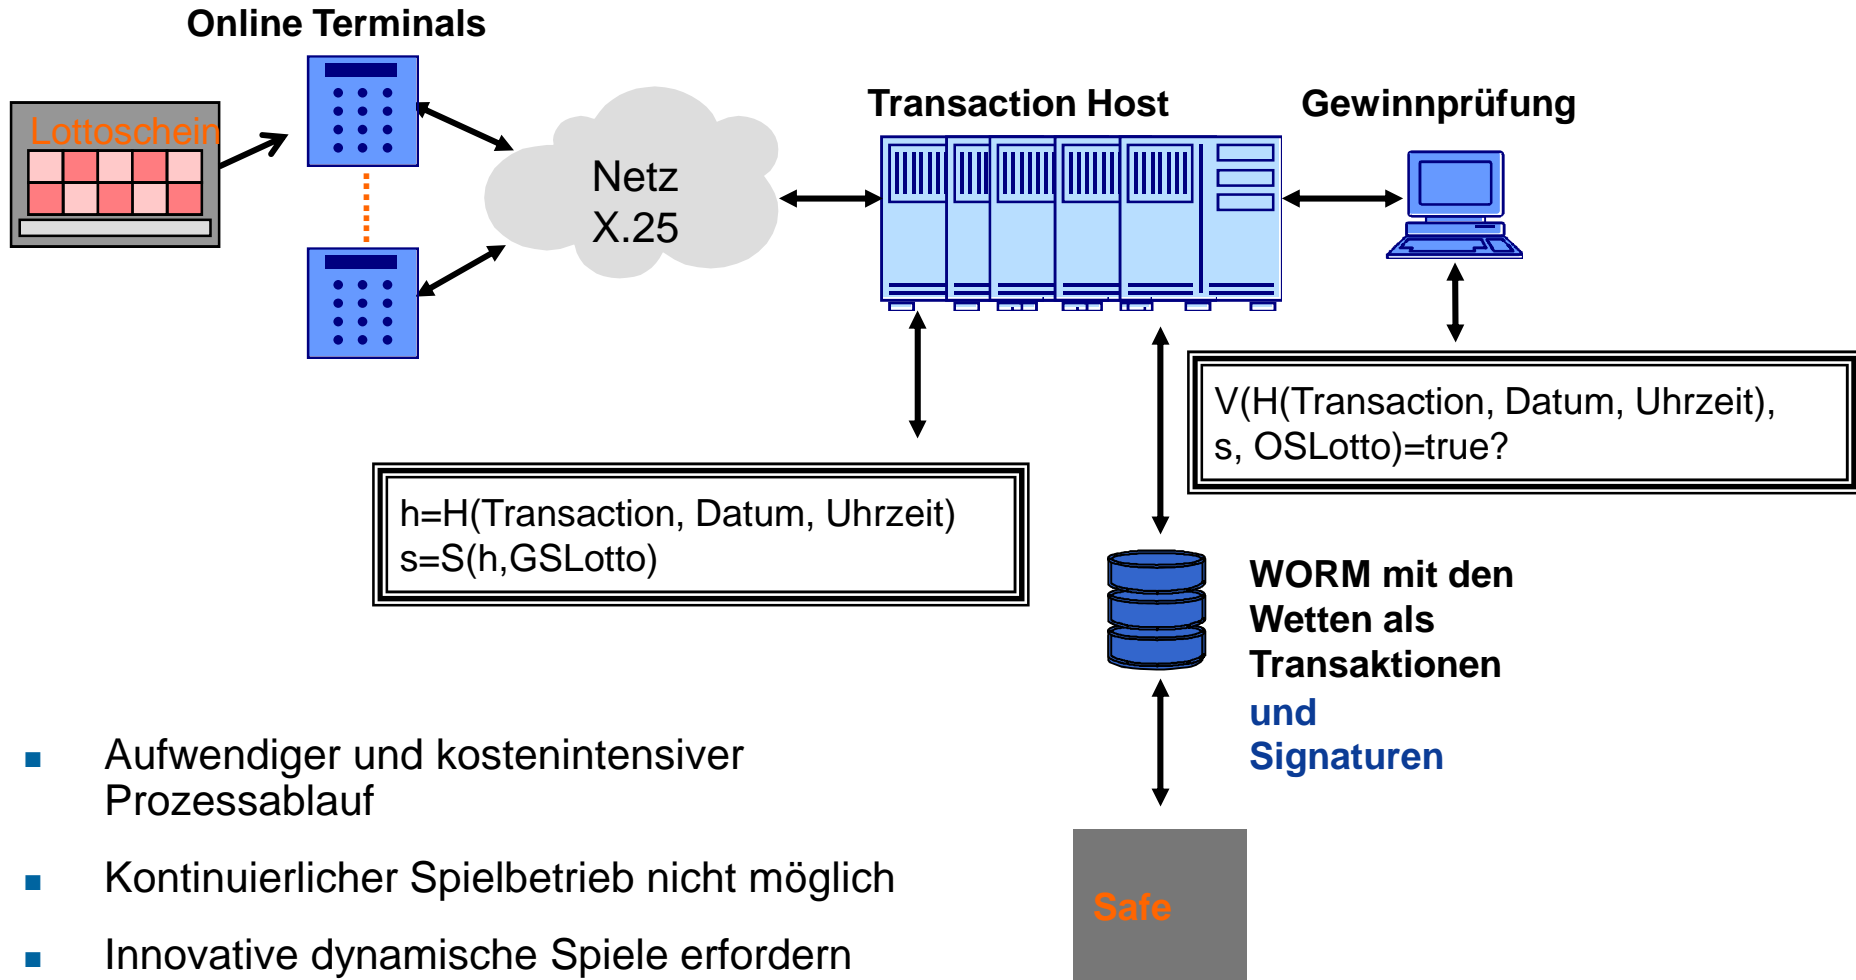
Online Terminals

Lottoschein

Netz
X.25

Transaction Host

Gewinnprüfung

V(H(Transaction, Datum, Uhrzeit), s, OSLotto)=true?

h=H(Transaction, Datum, Uhrzeit)
s=S(h,GSLotto)

WORM mit den Wetten als Transaktionen
und Signaturen

■ Aufwendiger und kostenintensiver Prozessablauf

■ Kontinuierlicher Spielbetrieb nicht möglich

■ Innovative dynamische Spiele erfordern

Safe